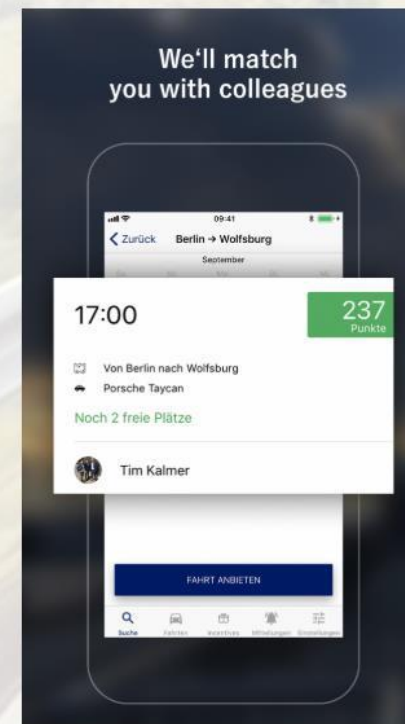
We'll match you with colleagues

09:41

Zurück Berlin → Wolfsburg

September

17:00

237 Punkte

Von Berlin nach Wolfsburg

Porsche Taycan

Noch 2 freie Plätze

Tim Kalmer

FAHRT ANBIETEN

Suche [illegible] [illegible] Mitteilungen Einstellungen